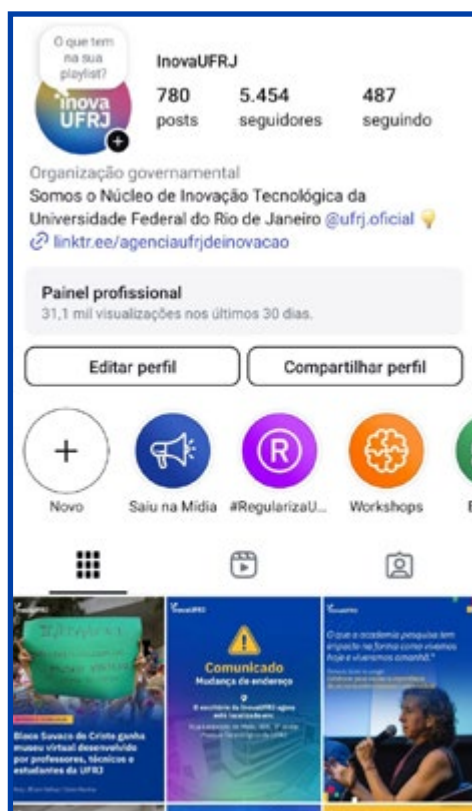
O que tem na sua playlist?

inova UFRJ

InovaUFRJ

780 posts

5.454 seguidores

487 seguindo

Organização governamental

Somos o Núcleo de Inovação Tecnológica da Universidade Federal do Rio de Janeiro @ufrj.oficial

linktr.ee/agenciaufrjdeinovacao

Painel profissional

31,1 mil visualizações nos últimos 30 dias.

Editar perfil

Compartilhar perfil

Novo

Saiu na Mídia

#RegularizaU...

Workshops

Bisca Suvaco de Cristo ganha museu virtual desenvolvido por professores, técnicos e estudantes da UFRJ

InovaUFRJ

Comunicado

Mudança de endereço

A secretaria da InovaUFRJ agora está localizada em: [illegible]

InovaUFRJ

O que a academia pesquisa tem impacto na forma como vivemos hoje e viveremos amanhã.